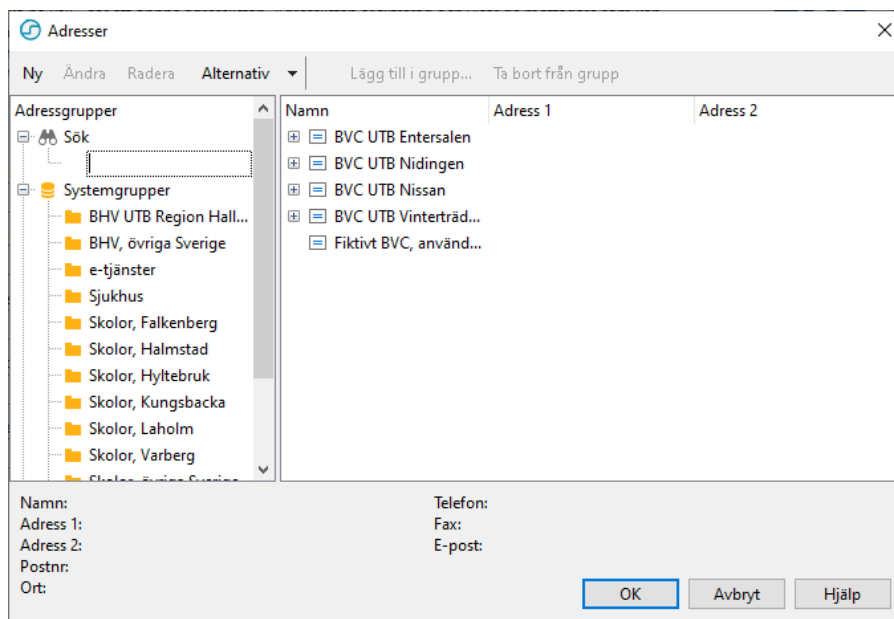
Adresser

Ny Ändra Radera Alternativ Lägg till i grupp... Ta bort från grupp

Adressgrupper
Sök
Systemgrupper
BHV UTB Region Hall...
BHV, övriga Sverige
e-tjänster
Sjukhus
Skolor, Falkenberg
Skolor, Halmstad
Skolor, Hyltebruk
Skolor, Kungsbacka
Skolor, Laholm
Skolor, Varberg
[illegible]

| Namn | Adress 1 | Adress 2 |
|---|---|---|
| BVC UTB Entersalen | | |
| BVC UTB Nidingen | | |
| BVC UTB Nissan | | |
| BVC UTB Vinterträd... | | |
| Fiktivt BVC, använd... | | |

Namn:
Adress 1:
Adress 2:
Postnr:
Ort:

Telefon:
Fax:
E-post:

OK Avbryt Hjälp